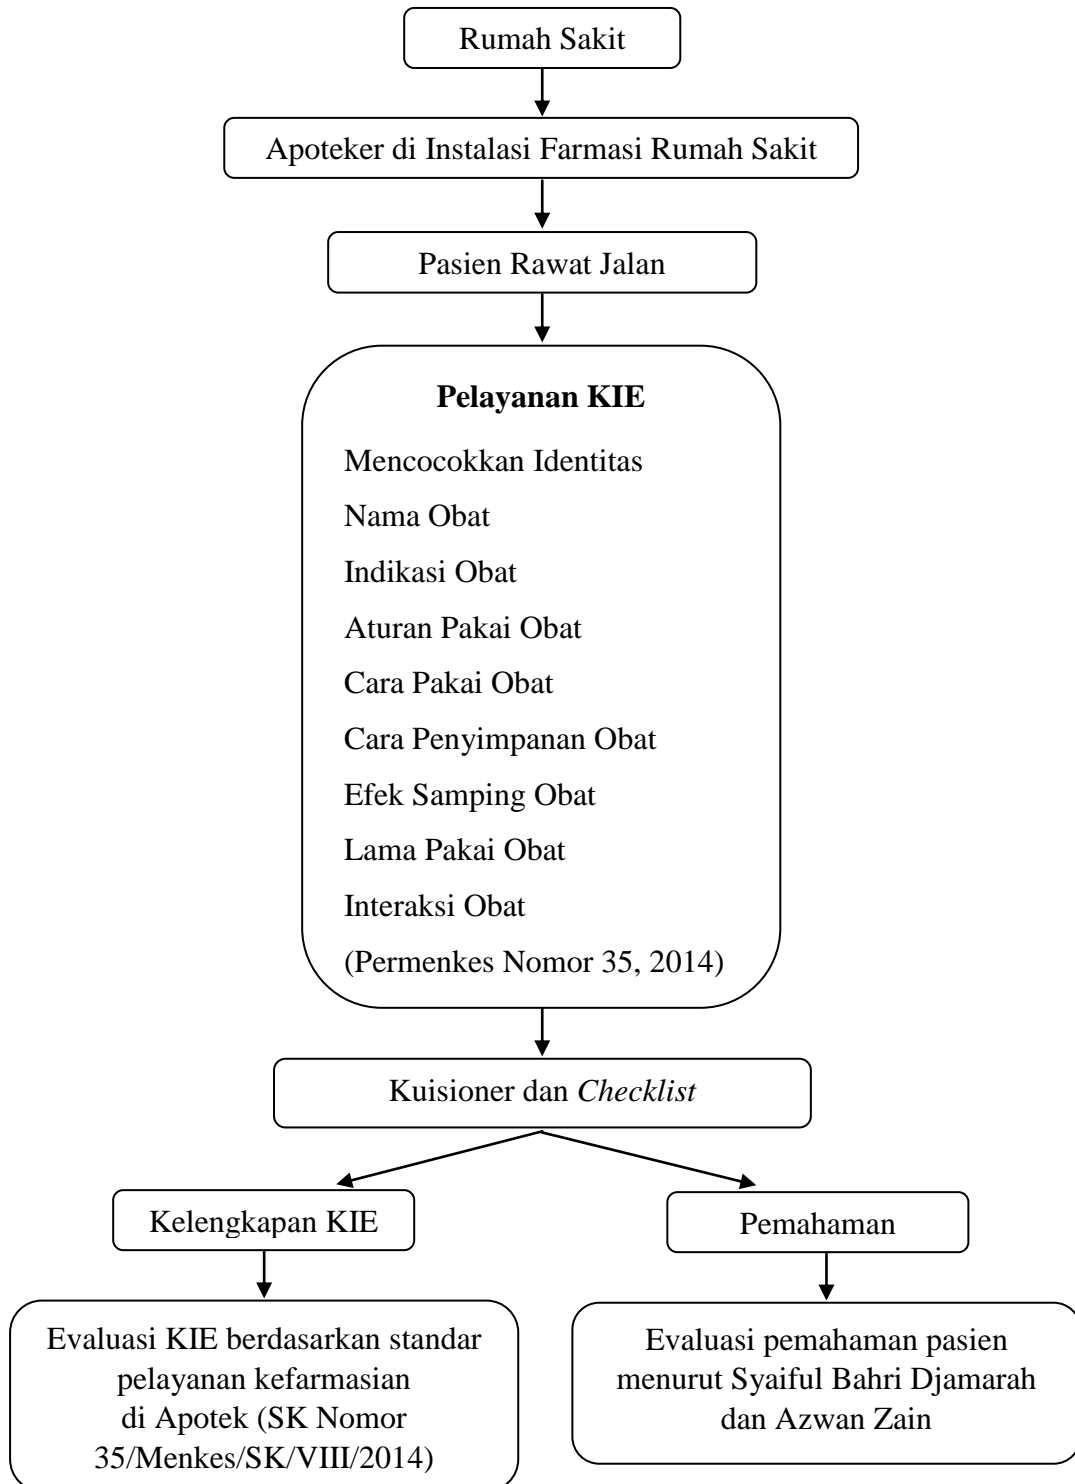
Rumah Sakit

Apoteker di Instalasi Farmasi Rumah Sakit

Pasien Rawat Jalan

**Pelayanan KIE**

Mencocokkan Identitas

Nama Obat

Indikasi Obat

Aturan Pakai Obat

Cara Pakai Obat

Cara Penyimpanan Obat

Efek Samping Obat

Lama Pakai Obat

Interaksi Obat

(Permenkes Nomor 35, 2014)

Kuisioner dan *Checklist*

Kelengkapan KIE

Pemahaman

Evaluasi KIE berdasarkan standar pelayanan kefarmasian di Apotek (SK Nomor 35/Menkes/SK/VIII/2014)

Evaluasi pemahaman pasien menurut Syaiful Bahri Djamarah dan Azwan Zain